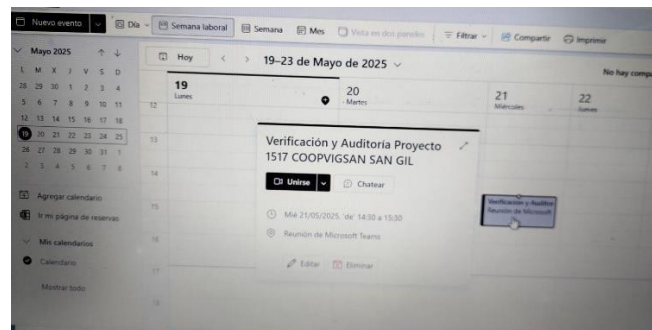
Nuevo evento | Día | Semana laboral | Semana | Mes | Vista en dos paneles | Filtrar | Compartir | Imprimir

Mayo 2025

| L | M | X | J | V | S | D |
|---|---|---|---|---|---|---|
| 28 | 29 | 30 | 1 | 2 | 3 | 4 |
| 5 | 6 | 7 | 8 | 9 | 10 | 11 |
| 12 | 13 | 14 | 15 | 16 | 17 | 18 |
| 19 | 20 | 21 | 22 | 23 | 24 | 25 |
| 26 | 27 | 28 | 29 | 30 | 31 | 1 |
| 2 | 3 | 4 | 5 | 6 | 7 | 8 |

Agregar calendario

Ir mi página de reservas

Mis calendarios

Calendario

Mostrar todo

Hoy

19–23 de Mayo de 2025

No hay compa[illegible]

19 Lunes

20 Martes

21 Miércoles

22 Jueves

12

13

14

15

16

17

18

Verificación y Auditoría Proyecto 1517 COOPVIGSAN SAN GIL

Unirse

Chatear

Mié 21/05/2025, de 14:30 a 15:30

Reunión de Microsoft Teams

Editar

Eliminar

Verificación y Auditor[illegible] Reunión de Microsoft